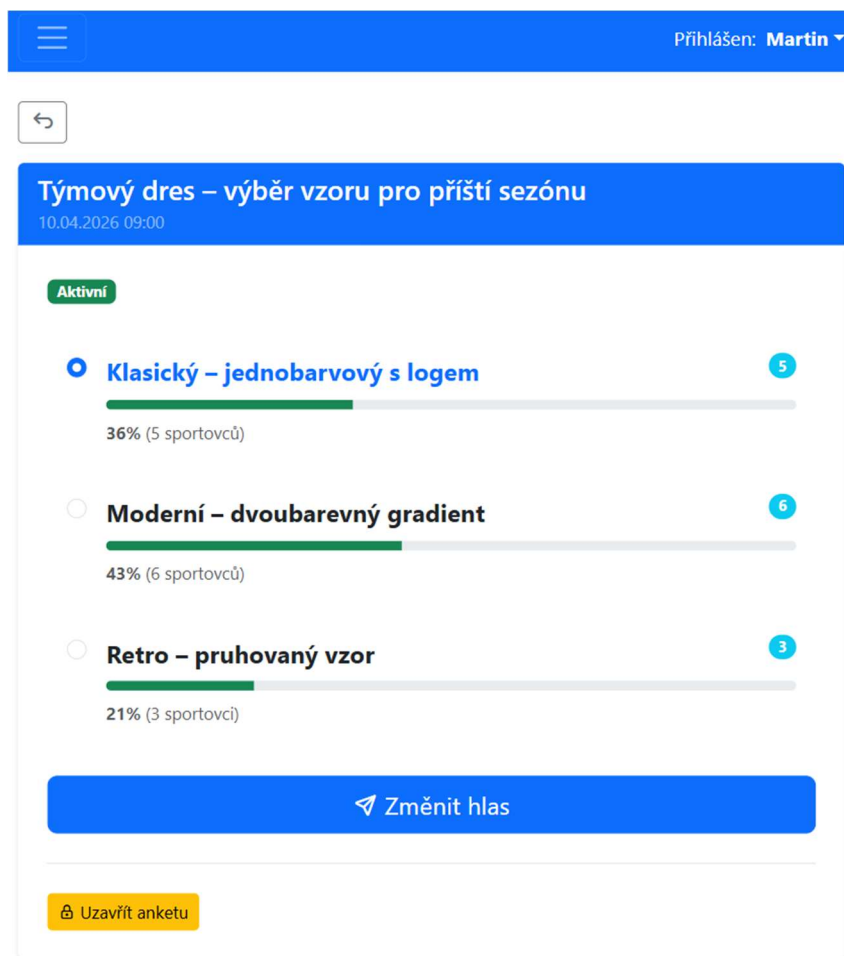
Přihlášen: Martin

Týmový dres – výběr vzoru pro příští sezónu
10.04.2026 09:00

Aktivní

Klasický – jednobarvový s logem
5
36% (5 sportovců)

Moderní – dvoubarevný gradient
6
43% (6 sportovců)

Retro – pruhovaný vzor
3
21% (3 sportovci)

Změnit hlas

Uzavřít anketu